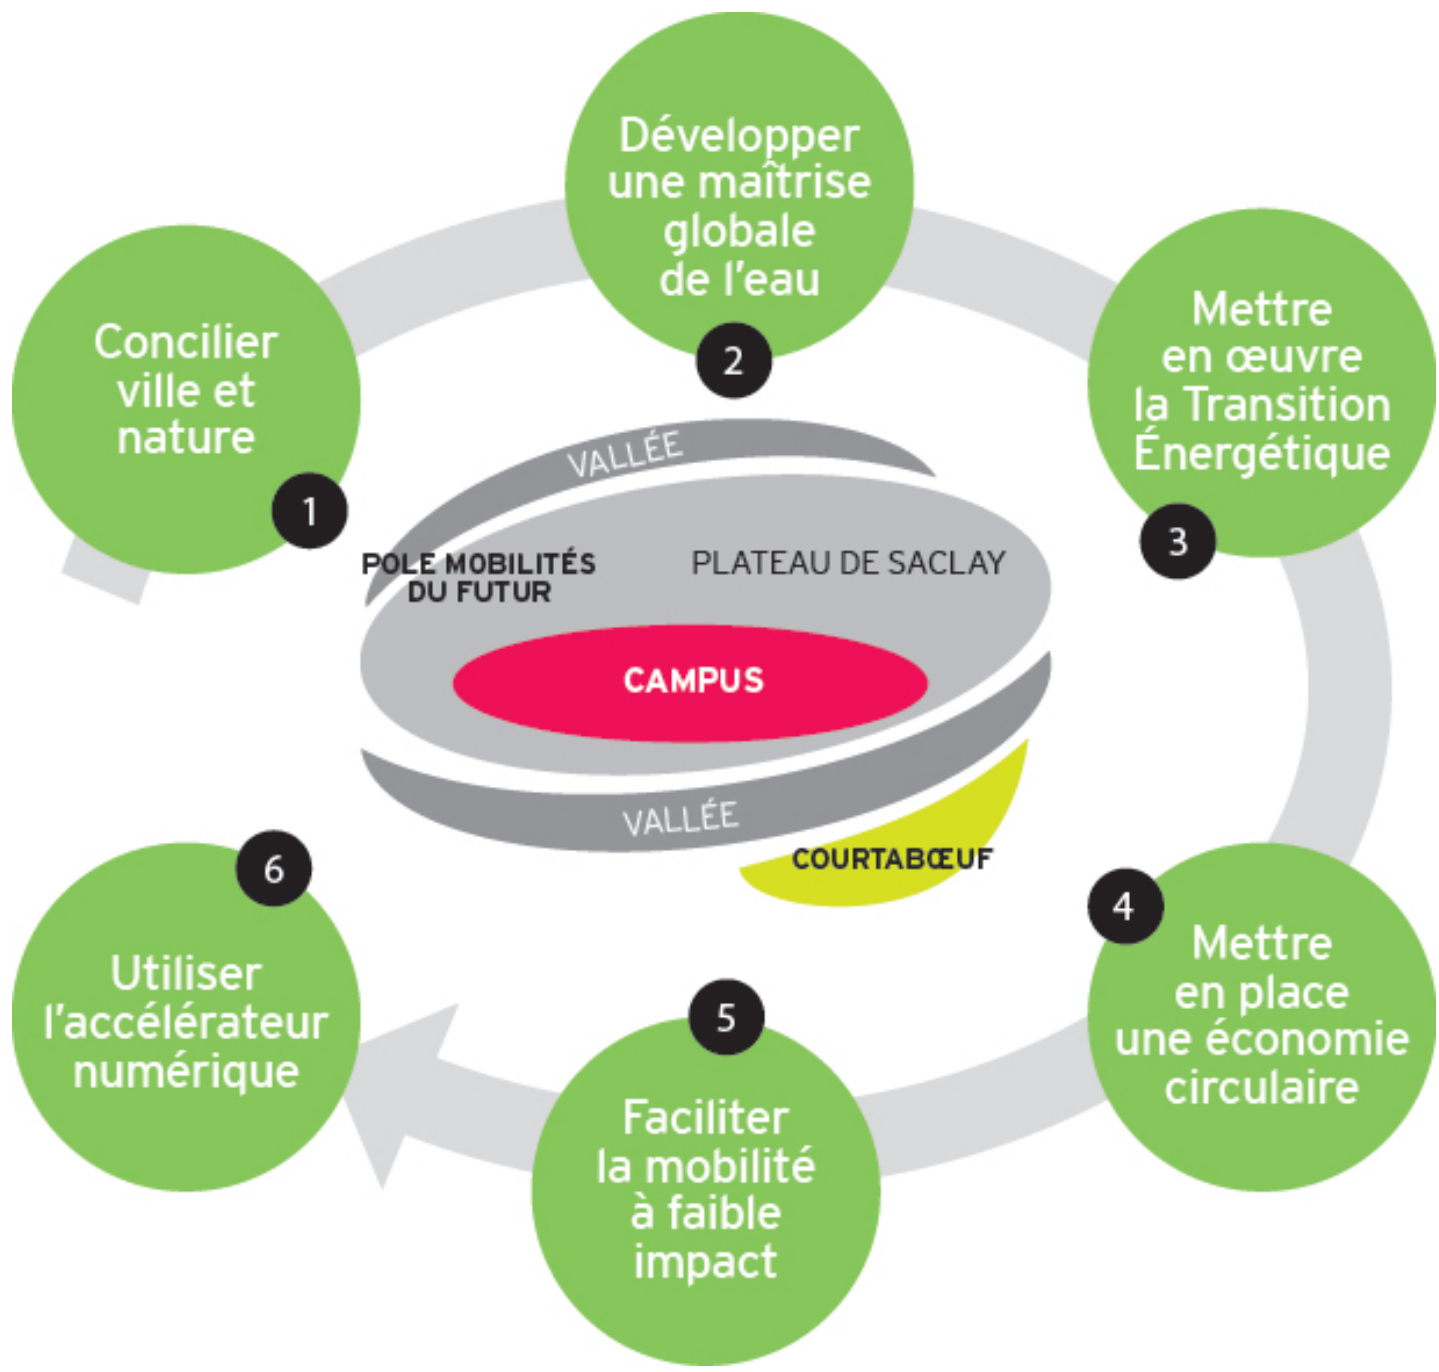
1
Concilier ville et nature

2
Développer une maîtrise globale de l'eau

3
Mettre en œuvre la Transition Énergétique

4
Mettre en place une économie circulaire

5
Faciliter la mobilité à faible impact

6
Utiliser l'accélérateur numérique

VALLÉE

POLE MOBILITÉS DU FUTUR

PLATEAU DE SACLAY

CAMPUS

VALLÉE

COURTABŒUF